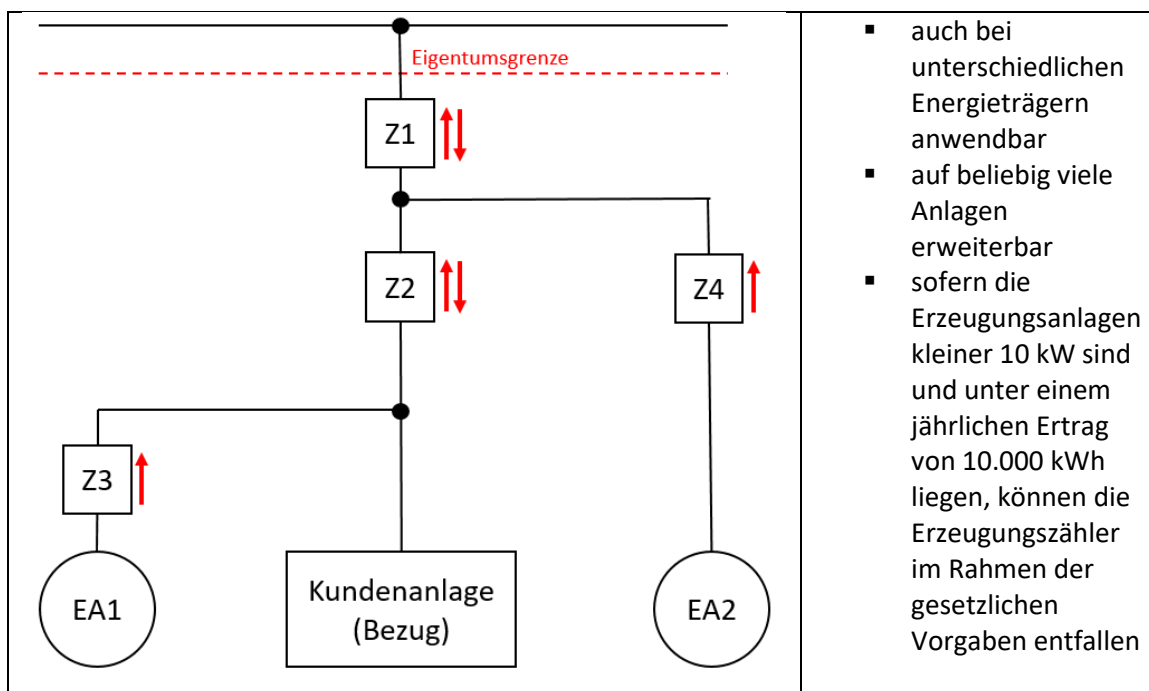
Eigentumsgrenze

Z1

Z2

Z4

Z3

EA1

Kundenanlage (Bezug)

EA2

- auch bei unterschiedlichen Energieträgern anwendbar
- auf beliebig viele Anlagen erweiterbar
- sofern die Erzeugungsanlagen kleiner 10 kW sind und unter einem jährlichen Ertrag von 10.000 kWh liegen, können die Erzeugungszähler im Rahmen der gesetzlichen Vorgaben entfallen